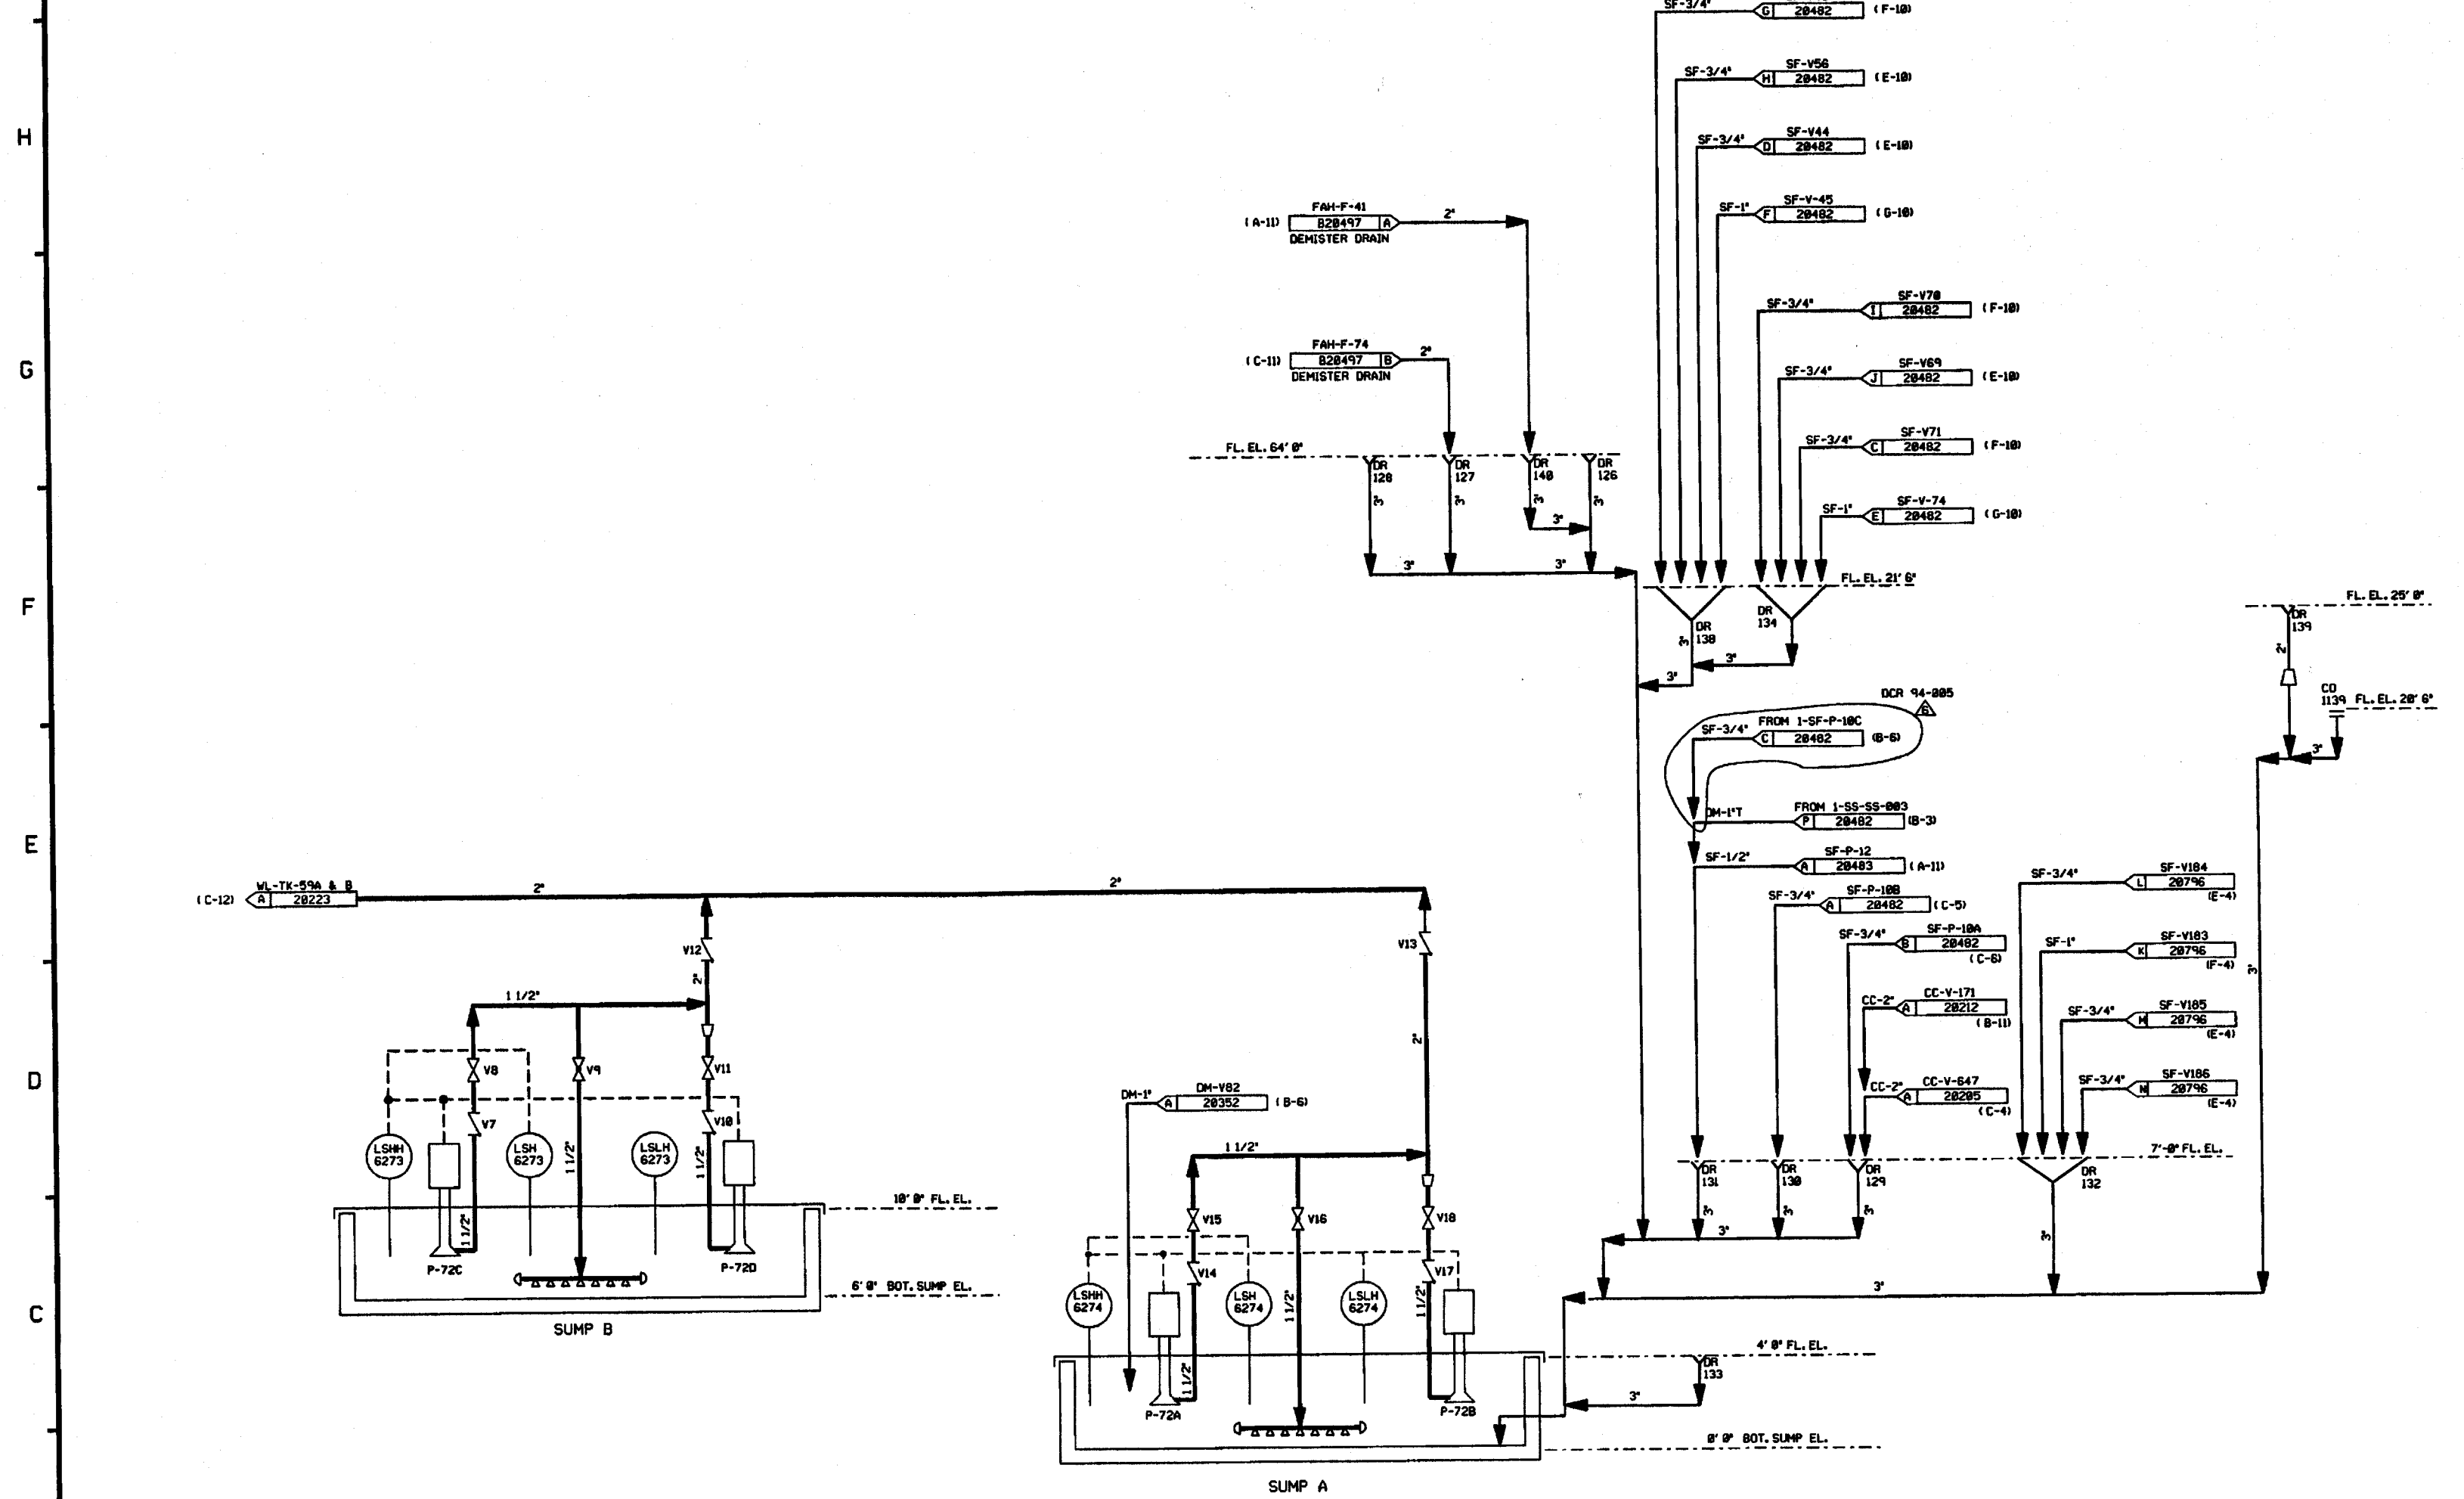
H

G

F

E

D

C

SF-3/4" G 20482 (F-10)

SF-V56
SF-3/4" H 20482 (E-10)

SF-V44
SF-3/4" D 20482 (E-10)

SF-V-45
SF-1" F 20482 (G-10)

FAH-F-41
(A-11) B20497 A 2"
DEMISTER DRAIN

SF-V70
SF-3/4" I 20482 (F-10)

FAH-F-74
(C-11) B20497 B 2"
DEMISTER DRAIN

SF-V69
SF-3/4" J 20482 (E-10)

SF-V71
SF-3/4" C 20482 (F-10)

FL. EL. 64' 0"

DR 128
DR 127
DR 140
DR 126

3"
3"
3"
3"

SF-V-74
SF-1" E 20482 (G-10)

3" 3"

FL. EL. 21' 6"

DR 138
DR 134
3"
3"
3"

FL. EL. 25' 0"
DR 139
2"

CO 1139 FL. EL. 20' 6"
3"

DCR 94-005
6

SF-3/4" FROM 1-SF-P-10C
C 20482 (B-6)

FROM 1-SS-SS-003
DM-1"T P 20482 (B-3)

SF-P-12
SF-1/2" A 20483 (A-11)

SF-P-10B
SF-3/4" A 20482 (C-5)

SF-V184
SF-3/4" L 20796 (E-4)

SF-P-10A
SF-3/4" B 20482 (C-6)

SF-V183
SF-1" K 20796 (F-4)

3"

CC-V-171
CC-2" A 20212 (B-11)

SF-V185
SF-3/4" M 20796 (E-4)

CC-V-647
CC-2" A 20205 (C-4)

SF-V186
SF-3/4" N 20796 (E-4)

7'-0" FL. EL.

DR 131
DR 130
DR 129
DR 132

3"
3"
3"
3"
3"
3"

WL-TK-59A & B
(C-12) A 20223
2"
2"

V12
2"
V13
2"

1 1/2"

V8
V9
V11
V7
V10

LSHH 6273
LSH 6273
1 1/2"
LSLH 6273
1 1/2"

1 1/2"

10' 0" FL. EL.

P-72C
P-72D

6' 0" BOT. SUMP EL.

SUMP B

DM-V82
DM-1" A 20352 (B-6)

1 1/2"

V15
V16
V18
V14
V17

LSHH 6274
LSH 6274
1 1/2"
LSLH 6274
1 1/2"
1 1/2"

P-72A
P-72B

4' 0" FL. EL.
DR 133
3"

0' 0" BOT. SUMP EL.

SUMP A